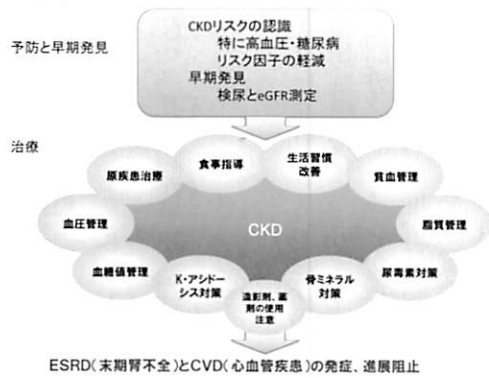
予防と早期発見

CKDリスクの認識
特に高血圧・糖尿病
リスク因子の軽減
早期発見
検尿とeGFR測定

治療

食事指導

生活習慣改善

原疾患治療

貧血管理

血圧管理

CKD

脂質管理

血糖値管理

K・アシドーシス対策

造影剤、薬剤の使用注意

骨ミネラル対策

尿毒素対策

ESRD(末期腎不全)とCVD(心血管疾患)の発症、進展阻止